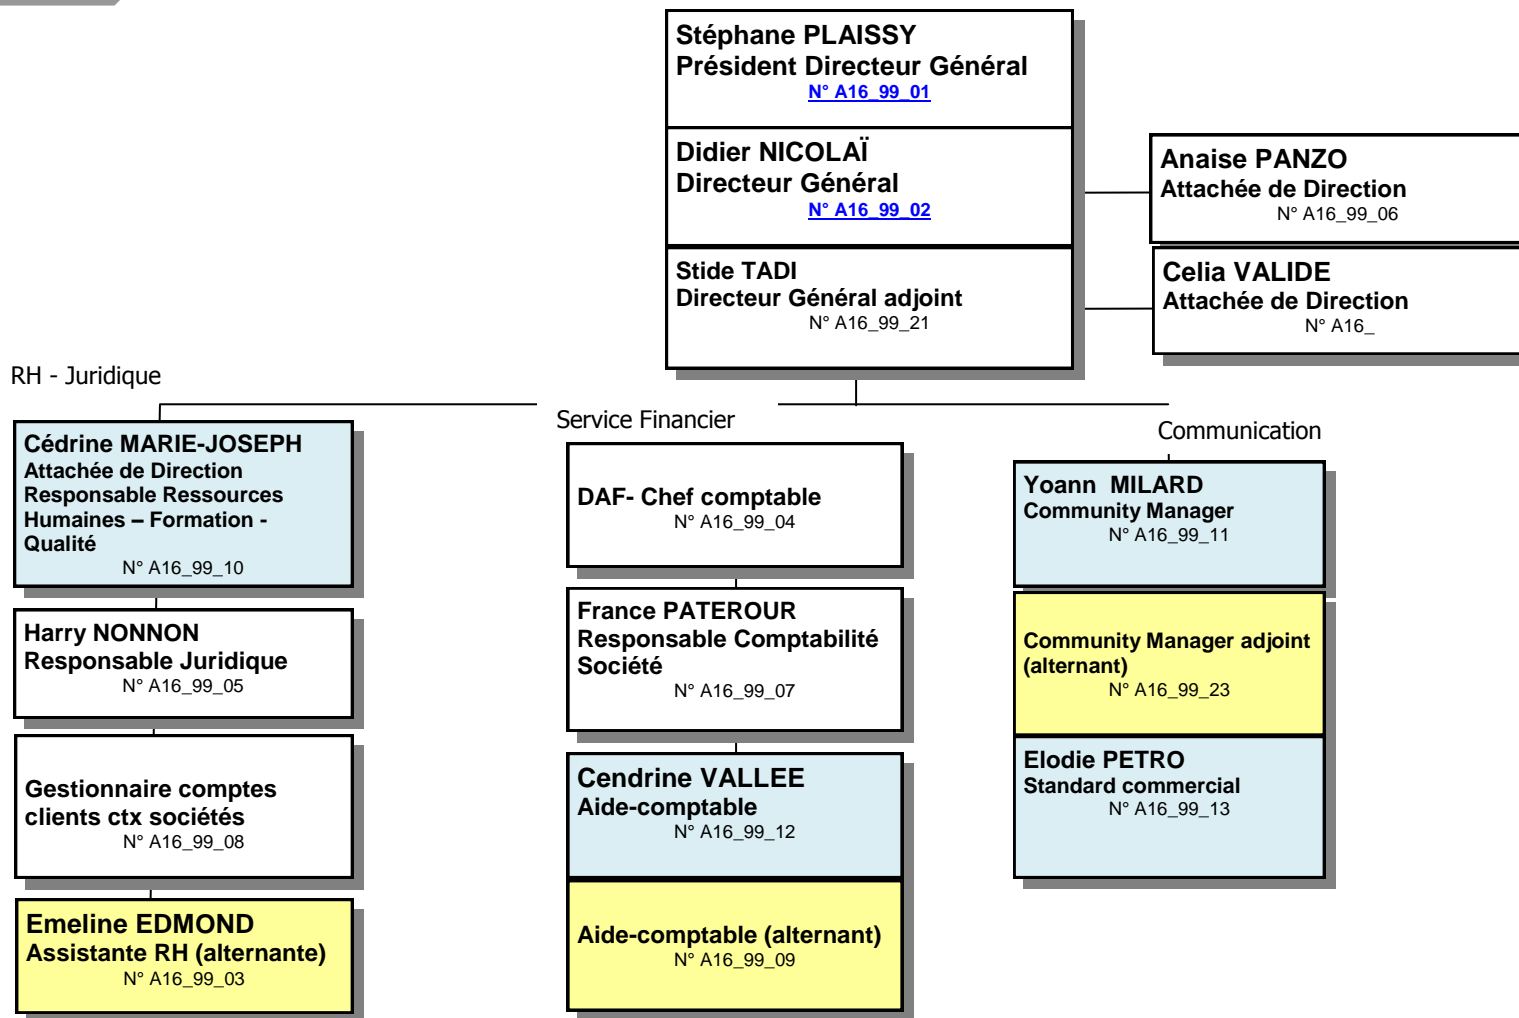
Stéphane PLAISSY
Président Directeur Général
N° A16_99_01

Didier NICOLAÏ
Directeur Général
N° A16_99_02

Stide TADI
Directeur Général adjoint
N° A16_99_21

Anaise PANZO
Attachée de Direction
N° A16_99_06

Celia VALIDE
Attachée de Direction
N° A16_

RH - Juridique

Cédrine MARIE-JOSEPH
Attachée de Direction
Responsable Ressources Humaines – Formation - Qualité
N° A16_99_10

Harry NONNON
Responsable Juridique
N° A16_99_05

Gestionnaire comptes clients ctx sociétés
N° A16_99_08

Emeline EDMOND
Assistante RH (alternante)
N° A16_99_03

Service Financier

DAF- Chef comptable
N° A16_99_04

France PATEROUR
Responsable Comptabilité Société
N° A16_99_07

Cendrine VALLEE
Aide-comptable
N° A16_99_12

Aide-comptable (alternant)
N° A16_99_09

Communication

Yoann MILARD
Community Manager
N° A16_99_11

Community Manager adjoint (alternant)
N° A16_99_23

Elodie PETRO
Standard commercial
N° A16_99_13